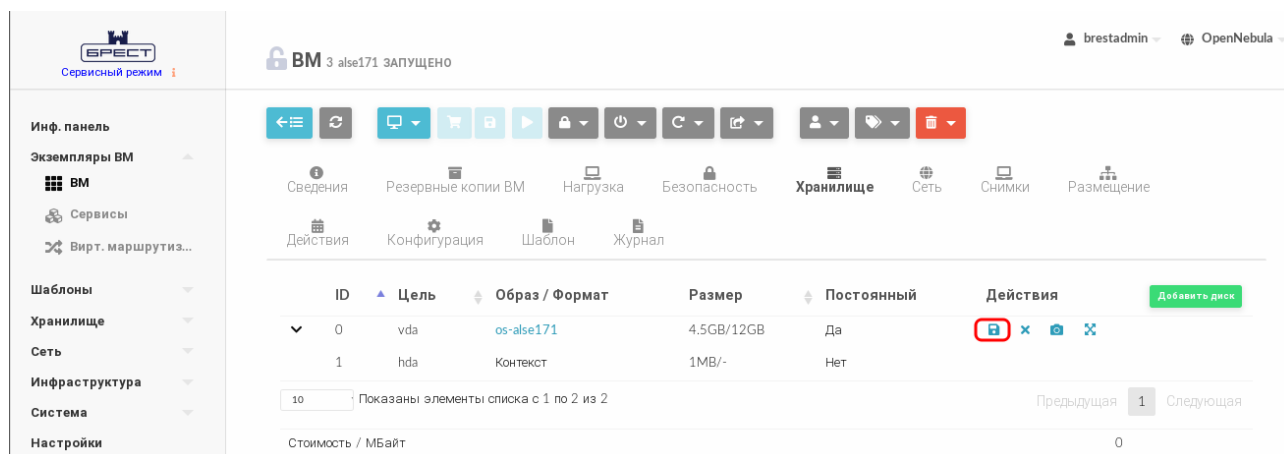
БРЕСТ
Сервисный режим

Инф. панель
Экземпляры ВМ
ВМ
Сервисы
Вирт. маршрутиз...
Шаблоны
Хранилище
Сеть
Инфраструктура
Система
Настройки

brestadmin OpenNebula

ВМ 3 alse171 ЗАПУЩЕНО

Сведения Резервные копии ВМ Нагрузка Безопасность Хранилище Сеть Снимки Размещение
Действия Конфигурация Шаблон Журнал

| | ID | Цель | Образ / Формат | Размер | Постоянный | Действия |
|---|---|---|---|---|---|---|
| | | | | | | Добавить диск |
| ⌄ | 0 | vda | os-alse171 | 4.5GB/12GB | Да | |
| | 1 | hda | Контекст | 1MB/- | Нет | |

10 Показаны элементы списка с 1 по 2 из 2

Предыдущая 1 Следующая

Стоимость / МБайт 0